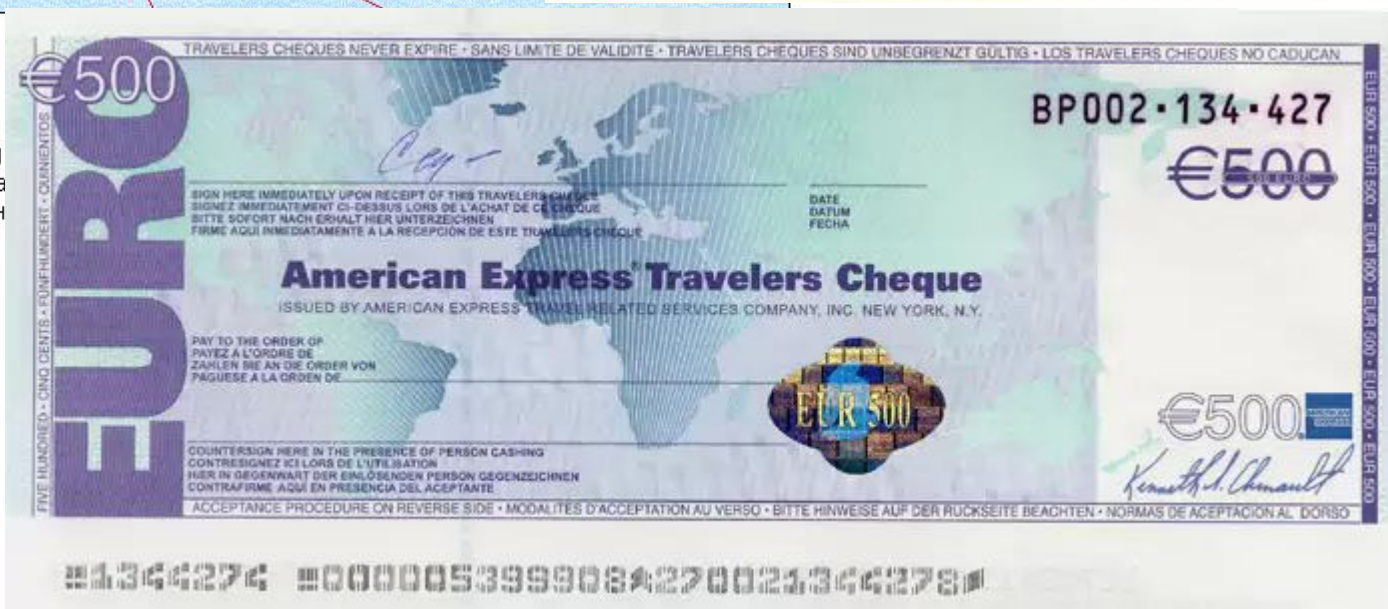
TRAVELERS CHEQUES NEVER EXPIRE · SANS LIMITE DE VALIDITE · TRAVELERS CHEQUES SIND UNBEGRENZT GÜLTIG · LOS TRAVELERS CHEQUES NO CADUCAN

€500

EURO

FIVE HUNDRED · CINQ CENTS · FÜNFHUNDERT · QUINIENTOS

BP002·134·427

€500

Cey

SIGN HERE IMMEDIATELY UPON RECEIPT OF THIS TRAVELERS CHEQUE
SIGNEZ IMMEDIATEMENT CI-DESSUS LORS DE L'ACHAT DE CE CHEQUE
BITTE SOFORT NACH ERHALT HIER UNTERZEICHNEN
FIRME AQUI INMEDIATAMENTE A LA RECEPCION DE ESTE TRAVELERS CHEQUE

DATE
DATUM
FECHA

American Express® Travelers Cheque

ISSUED BY AMERICAN EXPRESS TRAVEL RELATED SERVICES COMPANY, INC. NEW YORK, N.Y.

PAY TO THE ORDER OF
PAYEZ A L'ORDRE DE
ZAHLEN SIE AN DIE ORDER VON
PAGUESE A LA ORDEN DE

EUR 500

€500

AMERICAN EXPRESS

COUNTERSIGN HERE IN THE PRESENCE OF PERSON CASHING
CONTRESIGNEZ ICI LORS DE L'UTILISATION
HIER IN GEGENWART DER EINLÖSENDEN PERSON GEGENZEICHNEN
CONTRAFIRME AQUI EN PRESENCIA DEL ACEPTANTE

Kenneth I. Chenault

ACCEPTANCE PROCEDURE ON REVERSE SIDE · MODALITES D'ACCEPTATION AU VERSO · BITTE HINWEISE AUF DER RUCKSEITE BEACHTEN · NORMAS DE ACEPTACION AL DORSO

EUR 500 · EUR 500 · EUR 500 · EUR 500 · EUR 500 · EUR 500

⑈1344274⑈ ⑈000005399908⑆2700213442784⑈